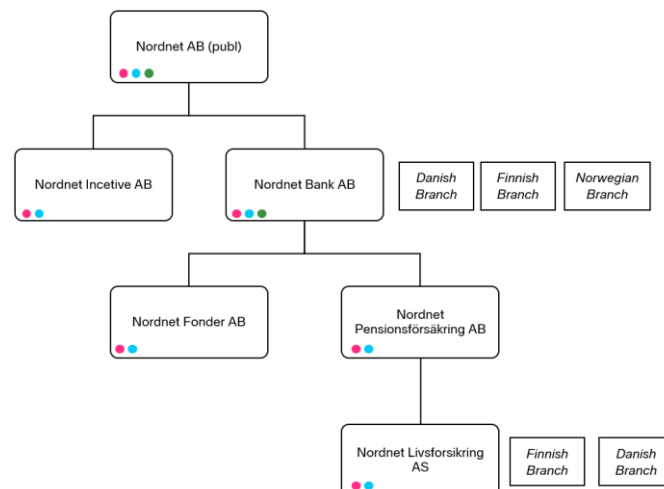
Nordnet AB (publ)

Nordnet Incetive AB

Nordnet Bank AB

Danish Branch

Finnish Branch

Norwegian Branch

Nordnet Fonder AB

Nordnet Pensionsförsäkring AB

Nordnet Livsforsikring AS

Finnish Branch

Danish Branch